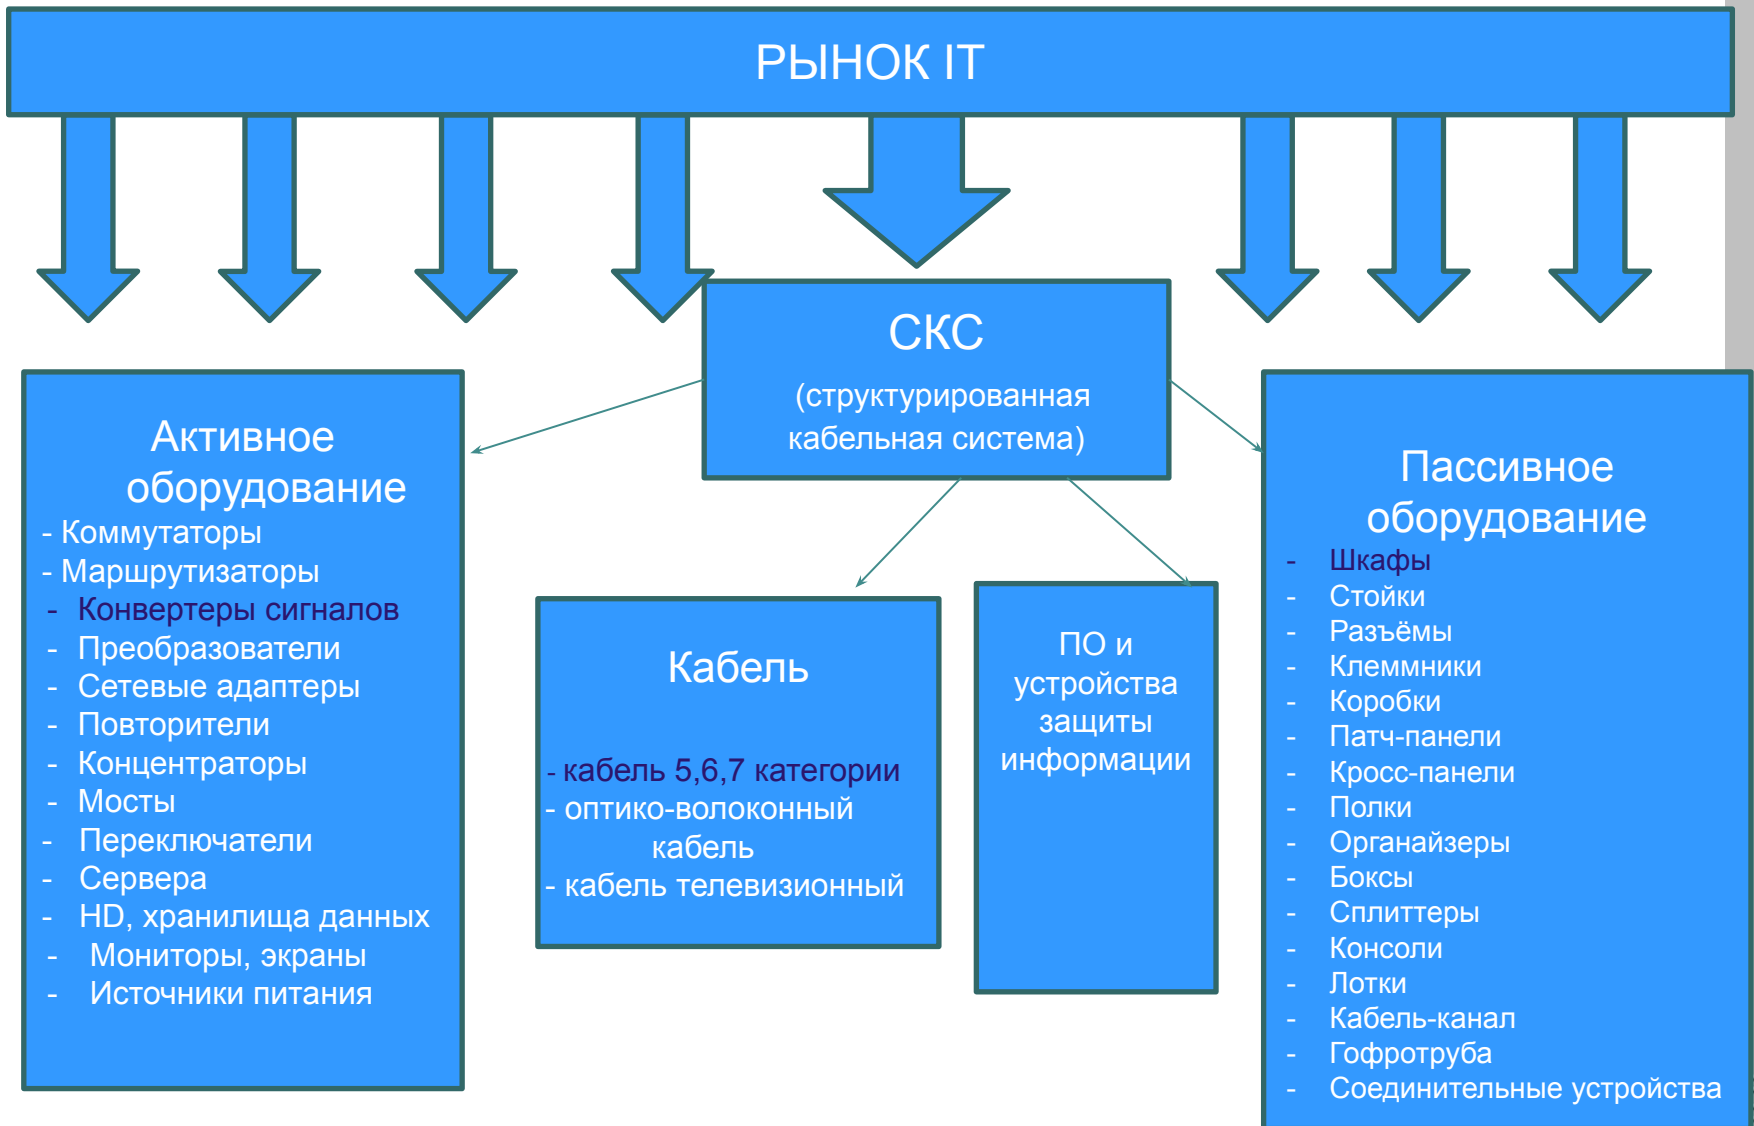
РЫНОК IT

СКС
(структурированная кабельная система)

Активное оборудование
- Коммутаторы
- Маршрутизаторы
- Конвертеры сигналов
- Преобразователи
- Сетевые адаптеры
- Повторители
- Концентраторы
- Мосты
- Переключатели
- Сервера
- HD, хранилища данных
- Мониторы, экраны
- Источники питания

Кабель
- кабель 5,6,7 категории
- оптико-волоконный кабель
- кабель телевизионный

ПО и устройства защиты информации

Пассивное оборудование
- Шкафы
- Стойки
- Разъёмы
- Клеммники
- Коробки
- Патч-панели
- Кросс-панели
- Полки
- Органайзеры
- Боксы
- Сплиттеры
- Консоли
- Лотки
- Кабель-канал
- Гофротруба
- Соединительные устройства